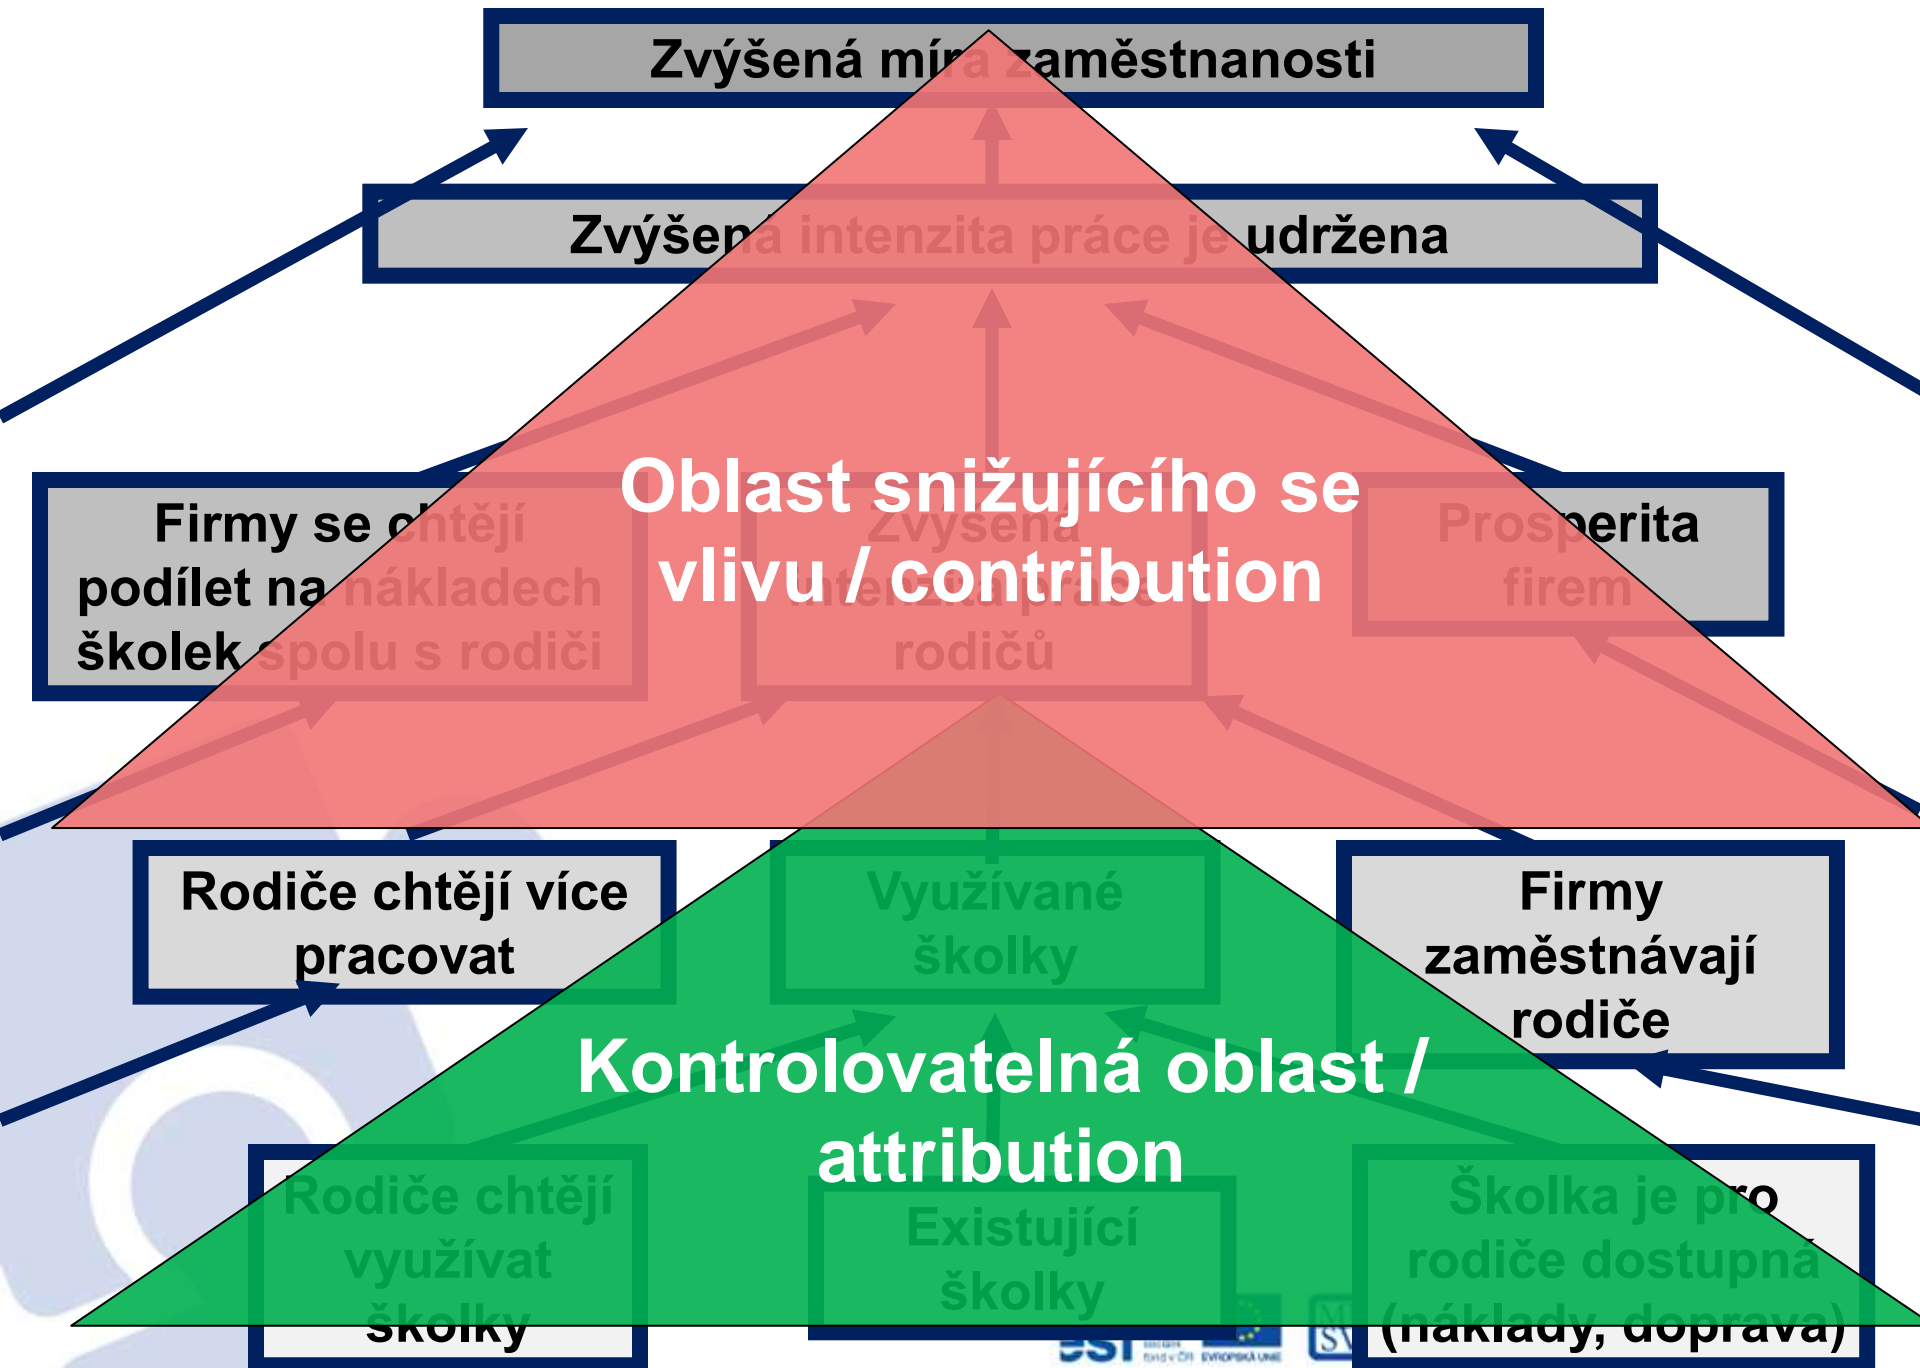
Zvýšená míra zaměstnanosti

Zvýšená intenzita práce je udržena

Oblast snižujícího se vlivu / contribution

Firmy se chtějí podílet na nákladech školek spolu s rodiči

Zvýšená intenzita práce rodičů

Prosperita firem

Rodiče chtějí více pracovat

Využívané školky

Firmy zaměstnávají rodiče

Kontrolovatelná oblast / attribution

Rodiče chtějí využívat školky

Existující školky

Školka je pro rodiče dostupná (náklady, doprava)